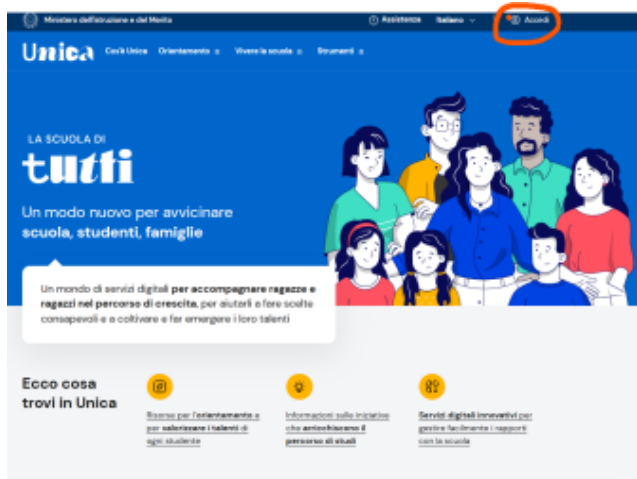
Ministero dell'Istruzione e del Merito

Assistenza Italiano Accedi

Unica Cos'è Unica Orientamento Vivere la scuola Strumenti

LA SCUOLA DI

tutti

Un modo nuovo per avvicinare scuola, studenti, famiglie

Un mondo di servizi digitali per accompagnare ragazze e ragazzi nel percorso di crescita, per aiutarli a fare scelte consapevoli e a coltivare e far emergere i loro talenti

Ecco cosa trovi in Unica

Risorse per l'orientamento e per valorizzare i talenti di ogni studente

Informazioni sulle iniziative che arricchiscono il percorso di studi

Servizi digitali innovativi per gestire facilmente i rapporti con la scuola